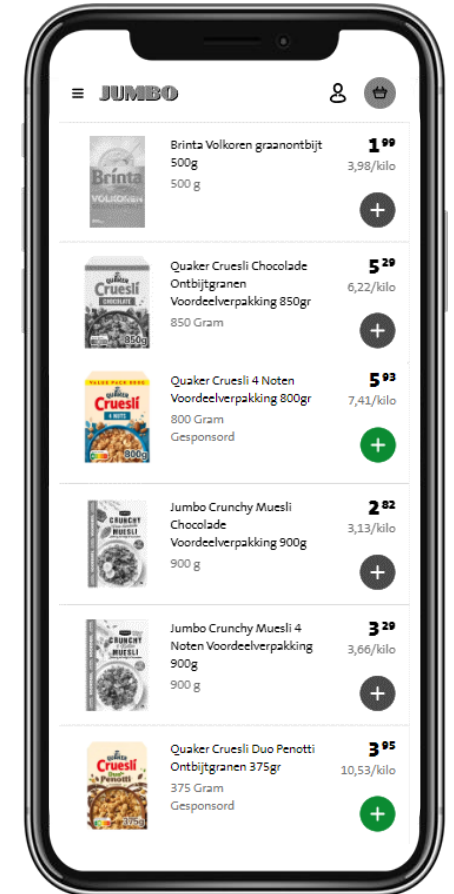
JUMBO

Brinta
VOLKOREN

Brinta Volkoren graanontbijt 500g
500 g
$1^{99}$
3,98/kilo
+

QUAKER
Cruesli
CHOCOLADE
850g

Quaker Cruesli Chocolade Ontbijtgranen Voordeelverpakking 850gr
850 Gram
$5^{29}$
6,22/kilo
+

VALUE PACK
QUAKER
Cruesli
4 NOTEN
800g

Quaker Cruesli 4 Noten Voordeelverpakking 800gr
800 Gram
Gesponsord
$5^{93}$
7,41/kilo
+

CRUNCHY
MUESLI

Jumbo Crunchy Muesli Chocolade Voordeelverpakking 900g
900 g
$2^{82}$
3,13/kilo
+

CRUNCHY
MUESLI

Jumbo Crunchy Muesli 4 Noten Voordeelverpakking 900g
900 g
$3^{29}$
3,66/kilo
+

QUAKER
Cruesli
Penotti
375g

Quaker Cruesli Duo Penotti Ontbijtgranen 375gr
375 Gram
Gesponsord
$3^{95}$
10,53/kilo
+